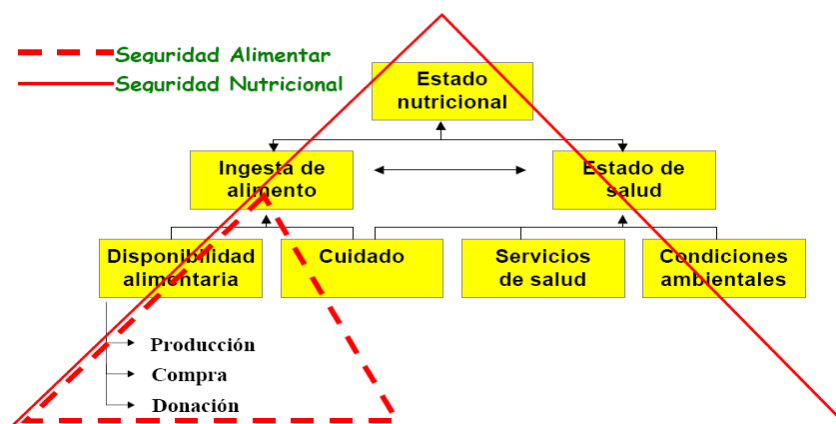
Seguridad Alimentar
Seguridad Nutricional

Estado nutricional

Ingesta de alimento

Estado de salud

Disponibilidad alimentaria

Cuidado

Servicios de salud

Condiciones ambientales

Producción
Compra
Donación